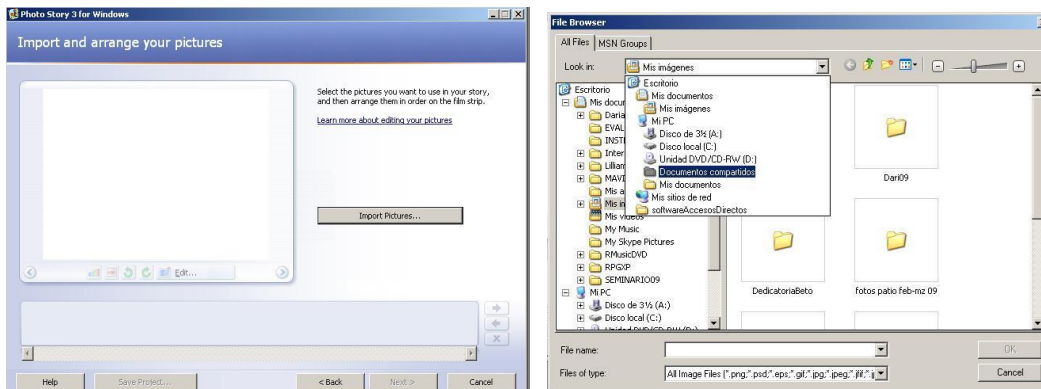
Photo Story 3 for Windows

Import and arrange your pictures

Select the pictures you want to use in your story, and then arrange them in order on the film strip.

Learn more about editing your pictures

Import Pictures...

Edit...

Help

Save Project...

< Back

Next >

Cancel

File Browser

All Files | MSN Groups

Look in: Mis imágenes

Escritorio
Mis documentos
Mis imágenes
Mi PC
Disco de 3½ (A:)
Disco local (C:)
Unidad DVD/CD-RW (D:)
Documentos compartidos
Mis documentos
Mis sitios de red
softwareAccesosDirectos

Escritorio
Mis docu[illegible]
Daria
EVAL
INSTC
Inter
Lillian
MAVI
Mis a
Mis in
Mis videos
My Music
My Skype Pictures
RMusicDVD
RPGXP
SEMINARIO09
Mi PC
Disco de 3½ (A:)
Disco local (C:)
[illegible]

Dari09

DedicatoriaBeto

fotos patio feb-mz 09

File name:

Files of type: All Image Files (*.png;*.psd;*.eps;*.gif;*.jpg;*.jpeg;*.jfif;*.j

OK

Cancel